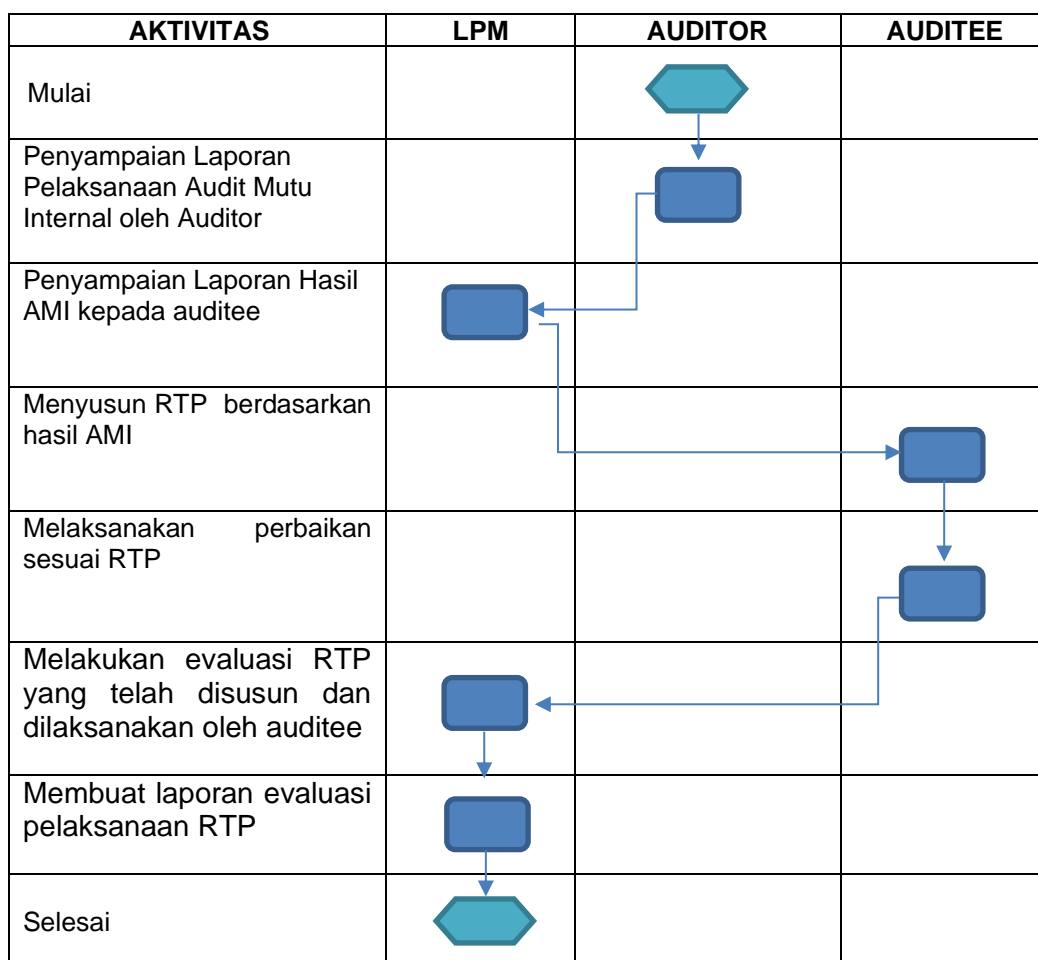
| AKTIVITAS | LPM | AUDITOR | AUDITEE |
|---|---|---|---|
| Mulai | | | |
| Penyampaian Laporan Pelaksanaan Audit Mutu Internal oleh Auditor | | | |
| Penyampaian Laporan Hasil AMI kepada auditee | | | |
| Menyusun RTP berdasarkan hasil AMI | | | |
| Melaksanakan perbaikan sesuai RTP | | | |
| Melakukan evaluasi RTP yang telah disusun dan dilaksanakan oleh auditee | | | |
| Membuat laporan evaluasi pelaksanaan RTP | | | |
| Selesai | | | |